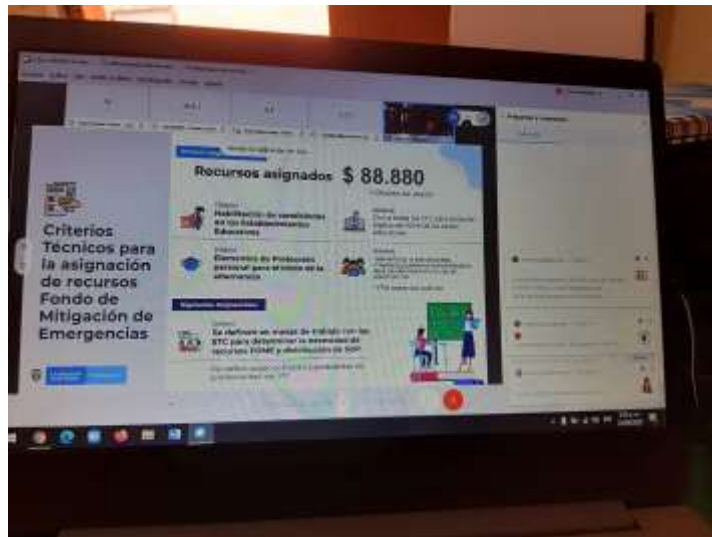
Criterios Técnicos para la asignación de recursos Fondo de Mitigación de Emergencias

Recursos asignados $ 88.880

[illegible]

Habilitación de condiciones en los Establecimientos Educativos

Elementos de Protección personal para el retorno a la alternancia

Se definirá en mesas de trabajo con las ETC para determinar la necesidad de recursos FOME y distribución de EPP

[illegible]